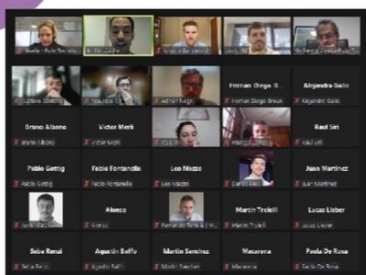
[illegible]

Hernan Diego Brisan
Hernan Diego Brisan

Alejandra Galo
Alejandra Galo

Bruno Albano
Bruno Albano

Victor Merli
Victor Merli

Raul Sin
Raul Sin

Pablo Gettig
Pablo Gettig

Pablo Fontanella
Pablo Fontanella

Leo Mazzo
Leo Mazzo

Juan Martinez
Juan Martinez

Alonso
Alonso

Martin Trolell
Martin Trolell

Lucas Lieber
Lucas Lieber

Seba Renzi
Seba Renzi

Agustin Buffo
Agustin Buffo

Martin Sanchez
Martin Sanchez

Macarena
Macarena

Paola De Rosa
Paola De Rosa